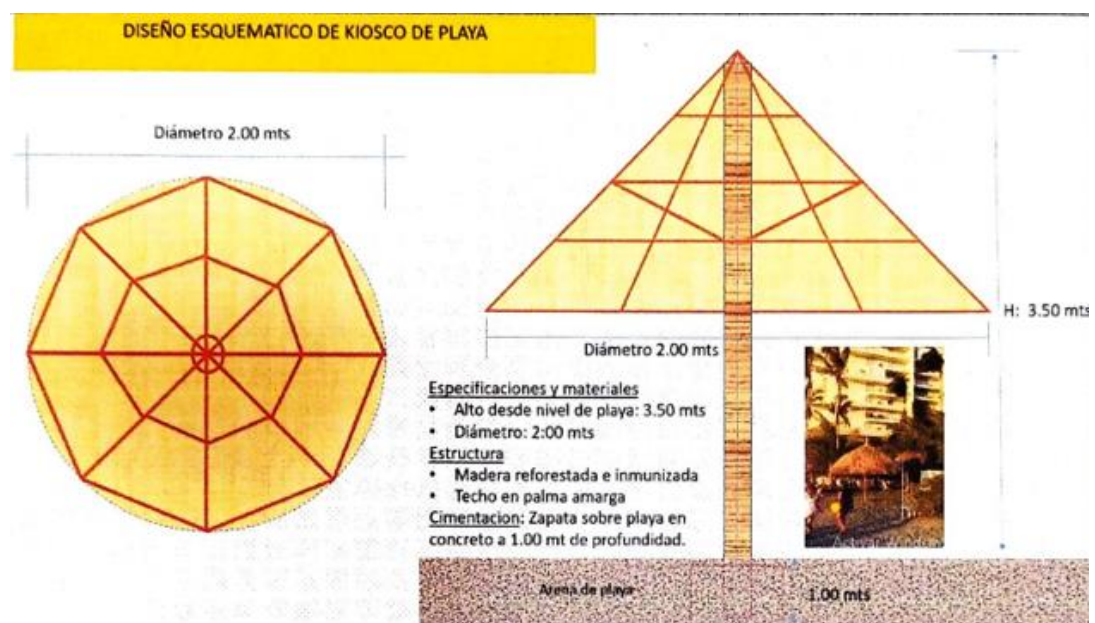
DISEÑO ESQUEMATICO DE KIOSCO DE PLAYA

Diámetro 2.00 mts

H: 3.50 mts

Diámetro 2.00 mts

Especificaciones y materiales
• Alto desde nivel de playa: 3.50 mts
• Diámetro: 2:00 mts
Estructura
• Madera reforestada e inmunizada
• Techo en palma amarga
Cimentacion: Zapata sobre playa en concreto a 1.00 mt de profundidad.

Arena de playa

1.00 mts